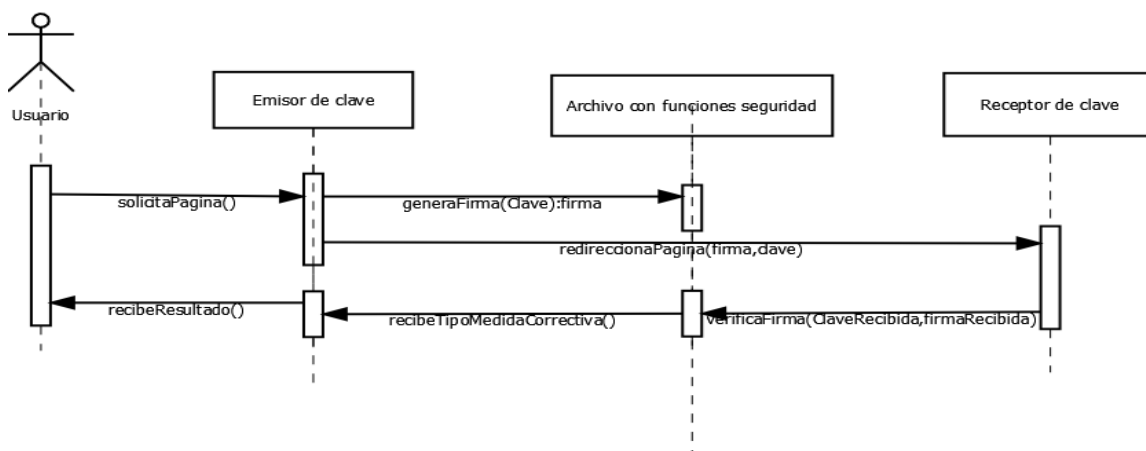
Usuario

Emisor de clave

Archivo con funciones seguridad

Receptor de clave

solicitaPagina()

generaFirma(Clave):firma

redireccionaPagina(firma,clave)

recibeResultado()

recibeTipoMedidaCorrectiva()

verificaFirma(ClaveRecibida,firmaRecibida)